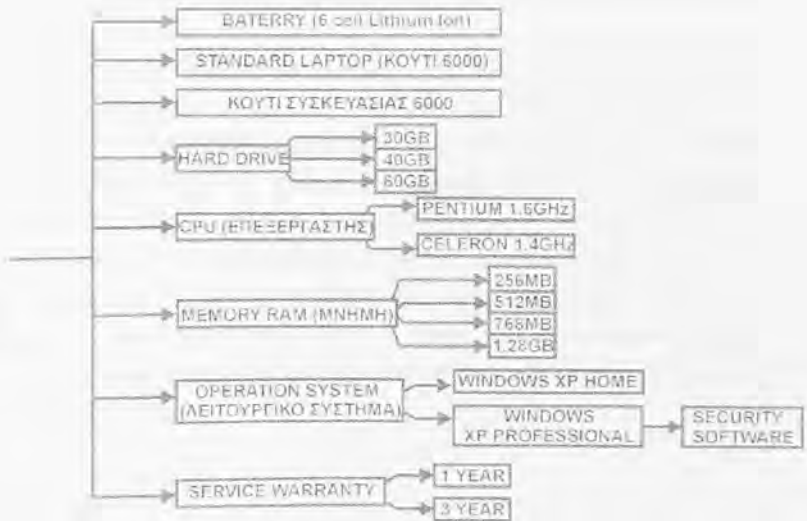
BATERRY (6 cell Lithium Ion)

STANDARD LAPTOP (ΚΟΥΤΙ 6000)

ΚΟΥΤΙ ΣΥΣΚΕΥΑΣΙΑΣ 6000

HARD DRIVE

30GB

40GB

60GB

CPU (ΕΠΕΞΕΡΓΑΣΤΗΣ)

PENTIUM 1.6GHz

CELERON 1.4GHz

MEMORY RAM (ΜΝΗΜΗ)

256MB

512MB

768MB

1.28GB

OPERATION SYSTEM (ΛΕΙΤΟΥΡΓΙΚΟ ΣΥΣΤΗΜΑ)

WINDOWS XP HOME

WINDOWS XP PROFESSIONAL

SECURITY SOFTWARE

SERVICE WARRANTY

1 YEAR

3 YEAR